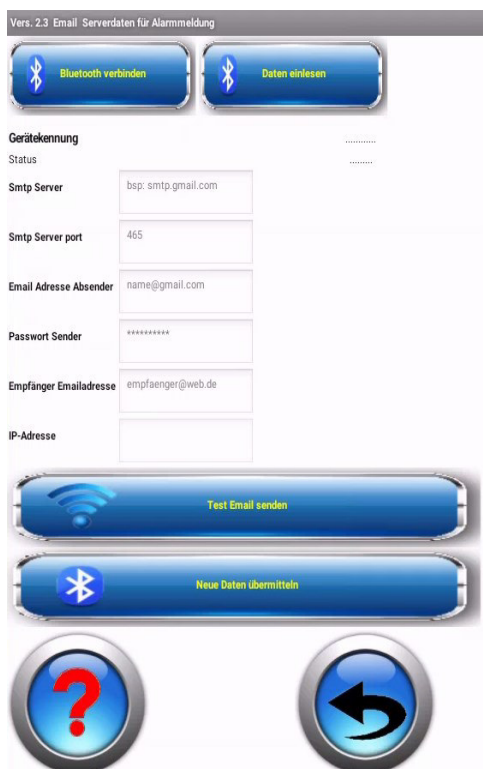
Vers. 2.3 Email Serverdaten für Alarmmeldung

Bluetooth verbinden

Daten einlesen

Gerätekennung ............

Status .........

Smtp Server bsp: smtp.gmail.com

Smtp Server port 465

Email Adresse Absender name@gmail.com

Passwort Sender **********

Empfänger Emailadresse empfaenger@web.de

IP-Adresse

Test Email senden

Neue Daten übermitteln